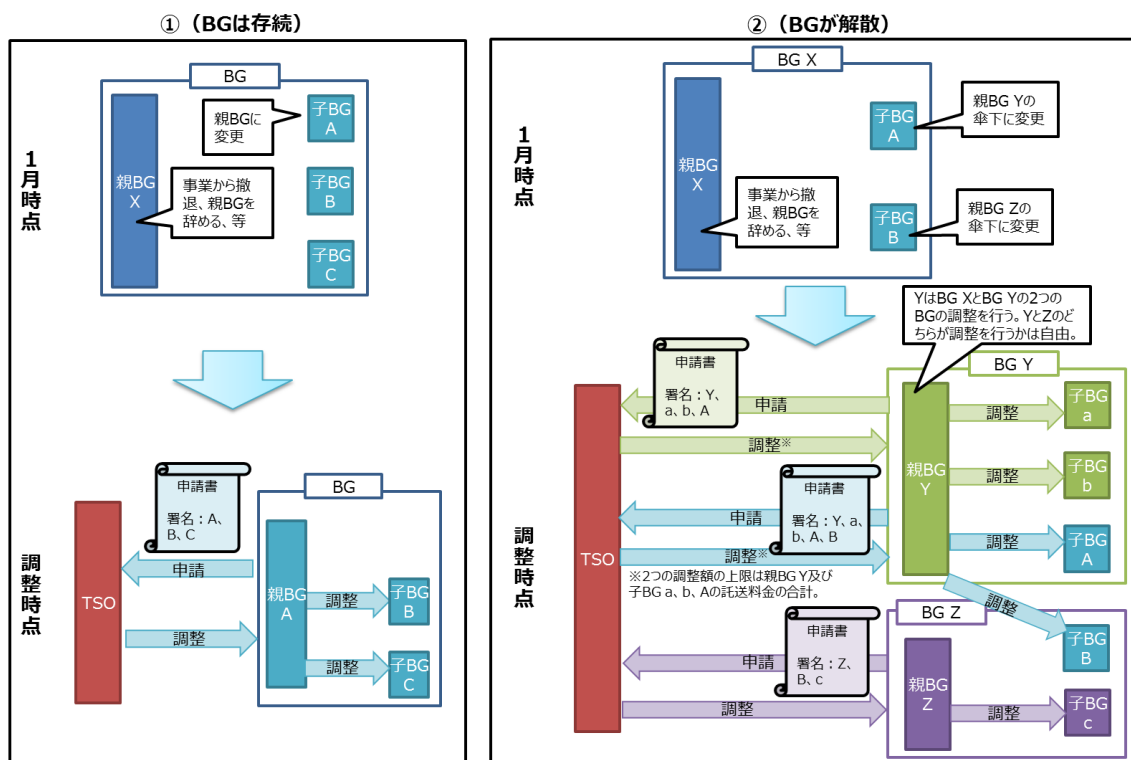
①（BGは存続）

1月時点

BG

親BG X

親BGに変更

子BG A

事業から撤退、親BGを辞める、等

子BG B

子BG C

調整時点

申請書
署名：A、B、C

BG

TSO

申請

調整

親BG A

調整

子BG B

調整

子BG C

②（BGが解散）

1月時点

BG X

親BG X

子BG A

親BG Yの傘下に変更

事業から撤退、親BGを辞める、等

子BG B

親BG Zの傘下に変更

YはBG XとBG Yの2つのBGの調整を行う。YとZのどちらが調整を行うかは自由。

調整時点

申請書
署名：Y、a、b、A

BG Y

TSO

申請

調整※

親BG Y

調整

子BG a

調整

子BG b

申請書
署名：Y、a、b、A、B

申請

調整※

調整

子BG A

※2つの調整額の上限は親BG Y及び子BG a、b、Aの託送料金の合計。

調整

BG Z

子BG B

申請書
署名：Z、B、c

申請

親BG Z

調整

調整

子BG c